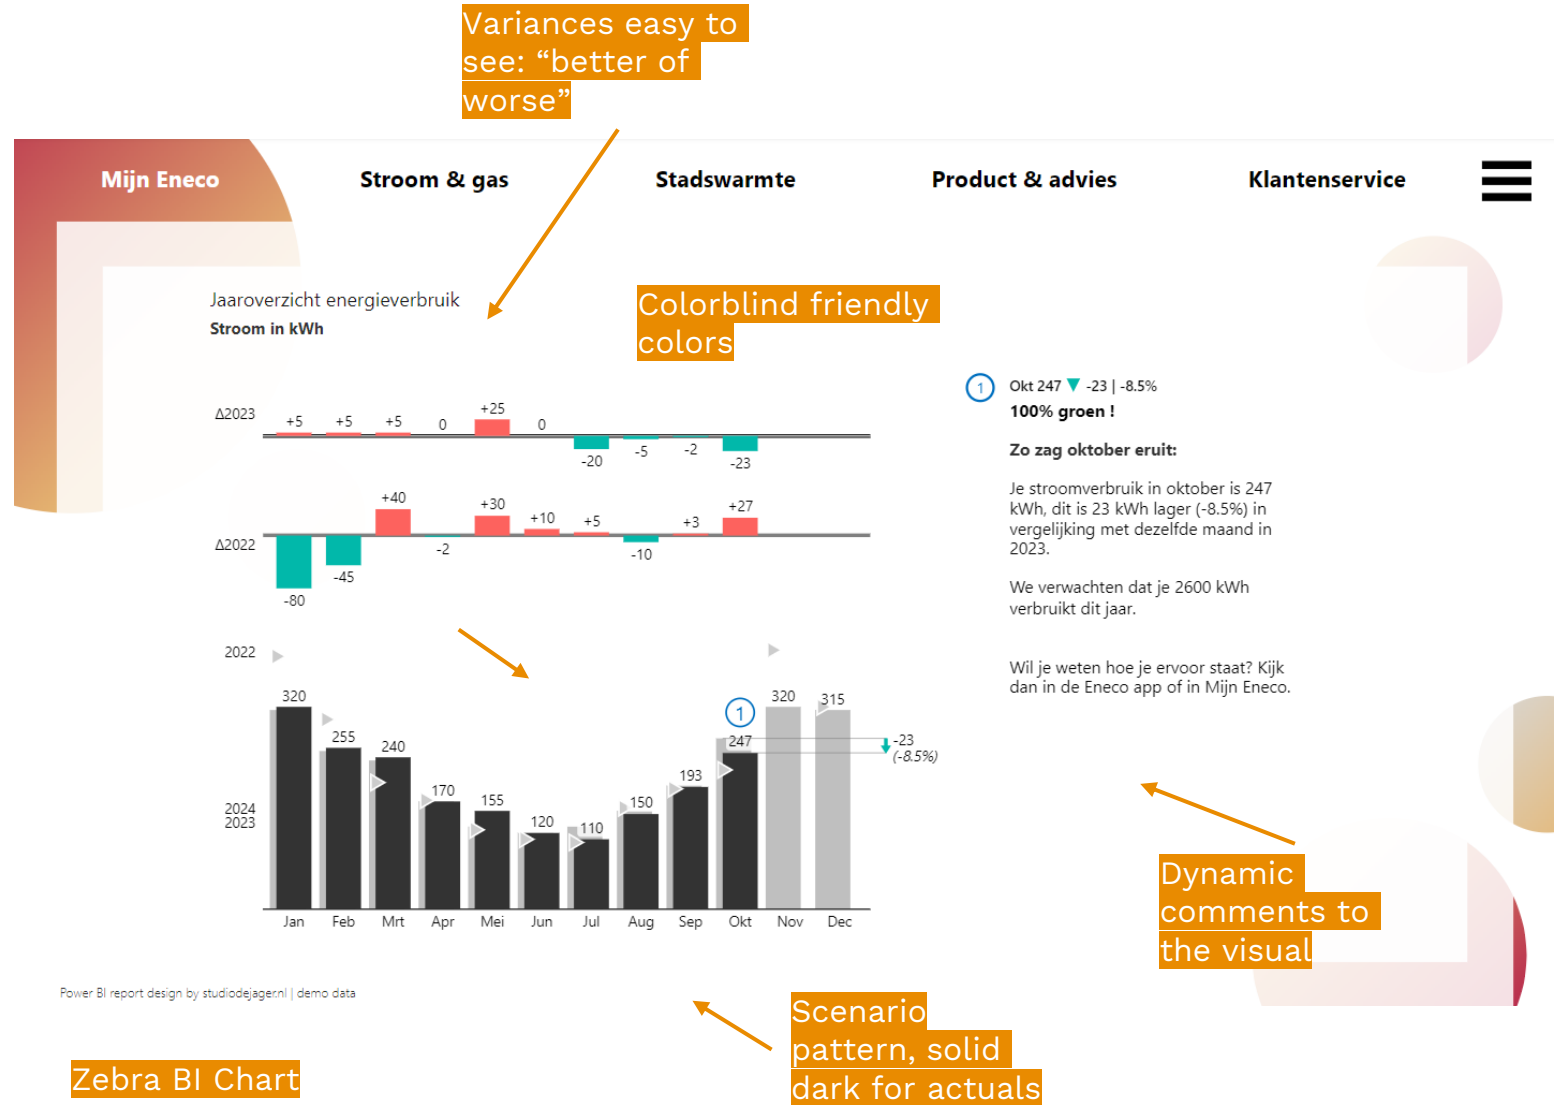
Variances easy to see: “better of worse”

Mijn Eneco
Stroom & gas
Stadswarmte
Product & advies
Klantenservice

Jaaroverzicht energieverbruik
Stroom in kWh

Colorblind friendly colors

Δ2023
+5 +5 +5 0 +25 0 -20 -5 -2 -23

Δ2022
-80 -45 +40 -2 +30 +10 +5 -10 +3 +27

2022
2024
2023

320 255 240 170 155 120 110 150 193 247 320 315
-23 (-8.5%)
1

Jan Feb Mrt Apr Mei Jun Jul Aug Sep Okt Nov Dec

1 Okt 247 ▼ -23 | -8.5%
100% groen !

Zo zag oktober eruit:

Je stroomverbruik in oktober is 247 kWh, dit is 23 kWh lager (-8.5%) in vergelijking met dezelfde maand in 2023.

We verwachten dat je 2600 kWh verbruikt dit jaar.

Wil je weten hoe je ervoor staat? Kijk dan in de Eneco app of in Mijn Eneco.

Dynamic comments to the visual

Power BI report design by studiodejager.nl | demo data

Scenario pattern, solid dark for actuals

Zebra BI Chart